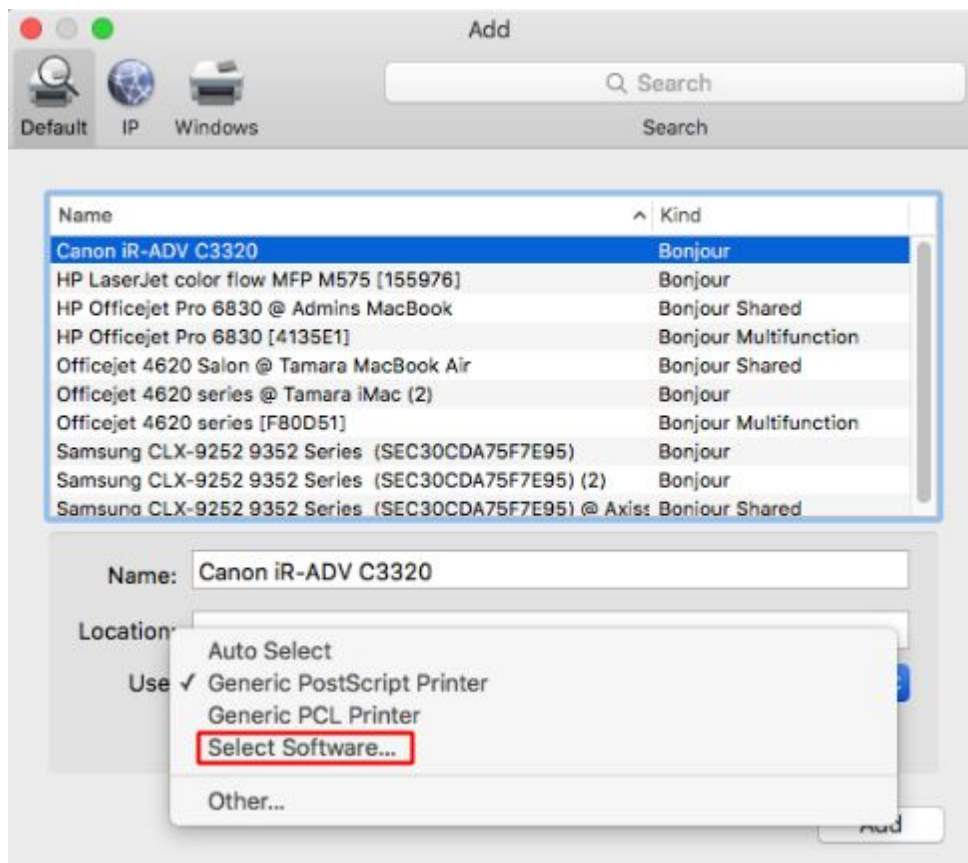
Add

Default IP Windows

Search

Search

| Name | Kind |
|---|---|
| Canon iR-ADV C3320 | Bonjour |
| HP LaserJet color flow MFP M575 [155976] | Bonjour |
| HP Officejet Pro 6830 @ Admins MacBook | Bonjour Shared |
| HP Officejet Pro 6830 [4135E1] | Bonjour Multifunction |
| Officejet 4620 Salon @ Tamara MacBook Air | Bonjour Shared |
| Officejet 4620 series @ Tamara iMac (2) | Bonjour |
| Officejet 4620 series [F80D51] | Bonjour Multifunction |
| Samsung CLX-9252 9352 Series (SEC30CDA75F7E95) | Bonjour |
| Samsung CLX-9252 9352 Series (SEC30CDA75F7E95) (2) | Bonjour |
| Samsung CLX-9252 9352 Series (SEC30CDA75F7E95) @ Axis | Bonjour Shared |

Name: Canon iR-ADV C3320

Location:

Use

Auto Select
✓ Generic PostScript Printer
Generic PCL Printer
Select Software...
Other...

Add